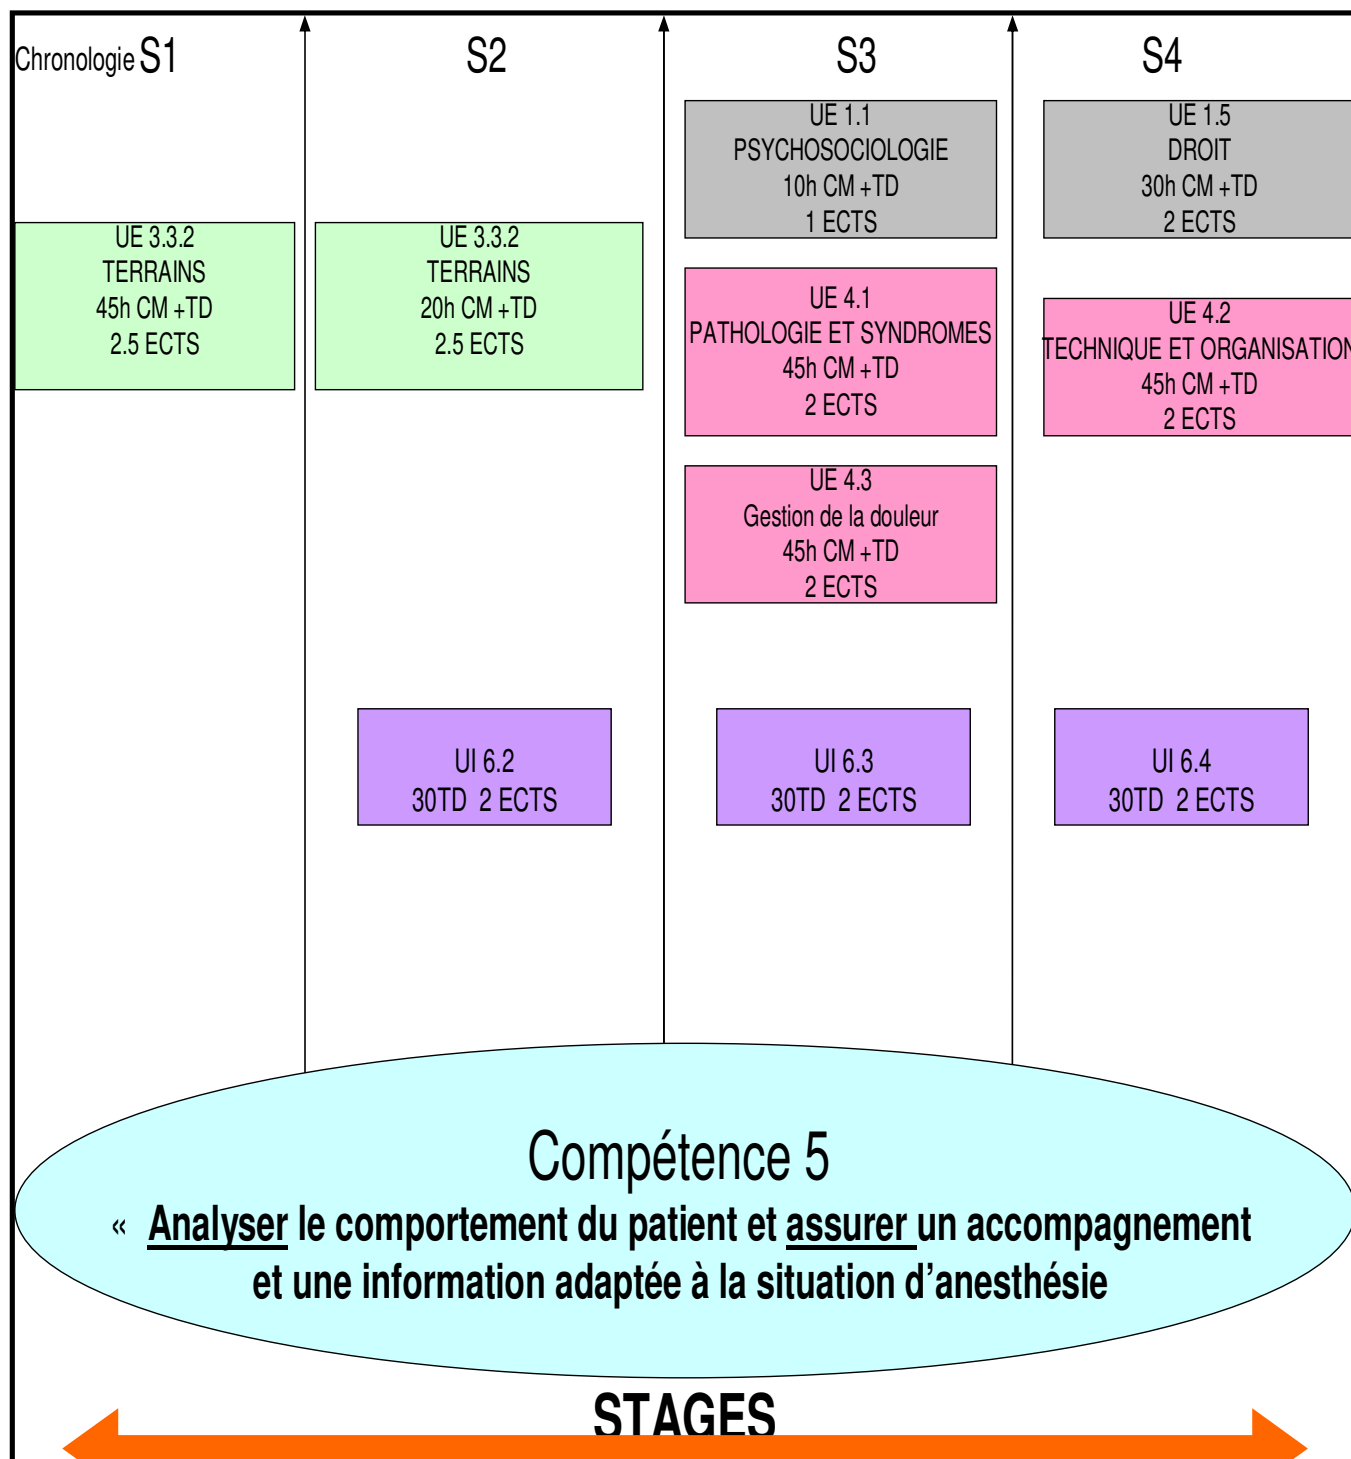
Chronologie S1

S2

S3

S4

UE 1.1
PSYCHOSOCIOLOGIE
10h CM +TD
1 ECTS

UE 1.5
DROIT
30h CM +TD
2 ECTS

UE 3.3.2
TERRAINS
45h CM +TD
2.5 ECTS

UE 3.3.2
TERRAINS
20h CM +TD
2.5 ECTS

UE 4.1
PATHOLOGIE ET SYNDROMES
45h CM +TD
2 ECTS

UE 4.2
TECHNIQUE ET ORGANISATION
45h CM +TD
2 ECTS

UE 4.3
Gestion de la douleur
45h CM +TD
2 ECTS

UI 6.2
30TD 2 ECTS

UI 6.3
30TD 2 ECTS

UI 6.4
30TD 2 ECTS

Compétence 5

« Analyser le comportement du patient et assurer un accompagnement et une information adaptée à la situation d’anesthésie

STAGES